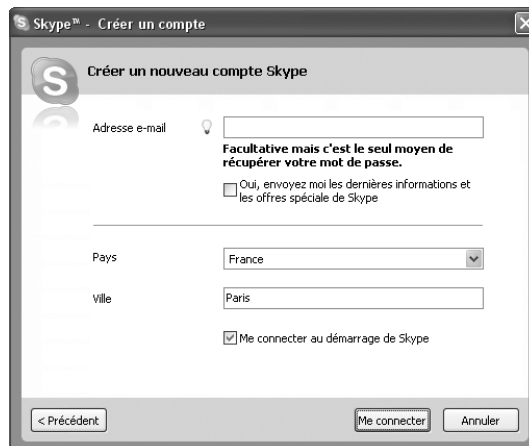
Skype™ - Créer un compte

Créer un nouveau compte Skype

Adresse e-mail

Facultative mais c'est le seul moyen de récupérer votre mot de passe.

Oui, envoyez moi les dernières informations et les offres spéciale de Skype

Pays
France

Ville
Paris

Me connecter au démarrage de Skype

< Précédent
Me connecter
Annuler